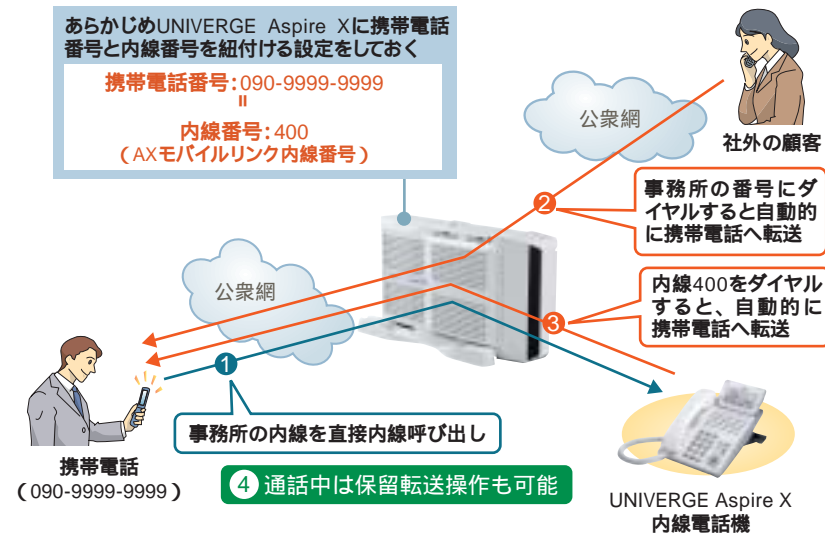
あらかじめUNIVERGE Aspire Xに携帯電話番号と内線番号を紐付ける設定をしておく

携帯電話番号：090-9999-9999
＝
内線番号：400
（AXモバイルリンク内線番号）

公衆網

社外の顧客

2 事務所の番号にダイヤルすると自動的に携帯電話へ転送

公衆網

3 内線400をダイヤルすると、自動的に携帯電話へ転送

1

事務所の内線を直接内線呼び出し

携帯電話
（090-9999-9999）

4 通話中は保留転送操作も可能

UNIVERGE Aspire X
内線電話機